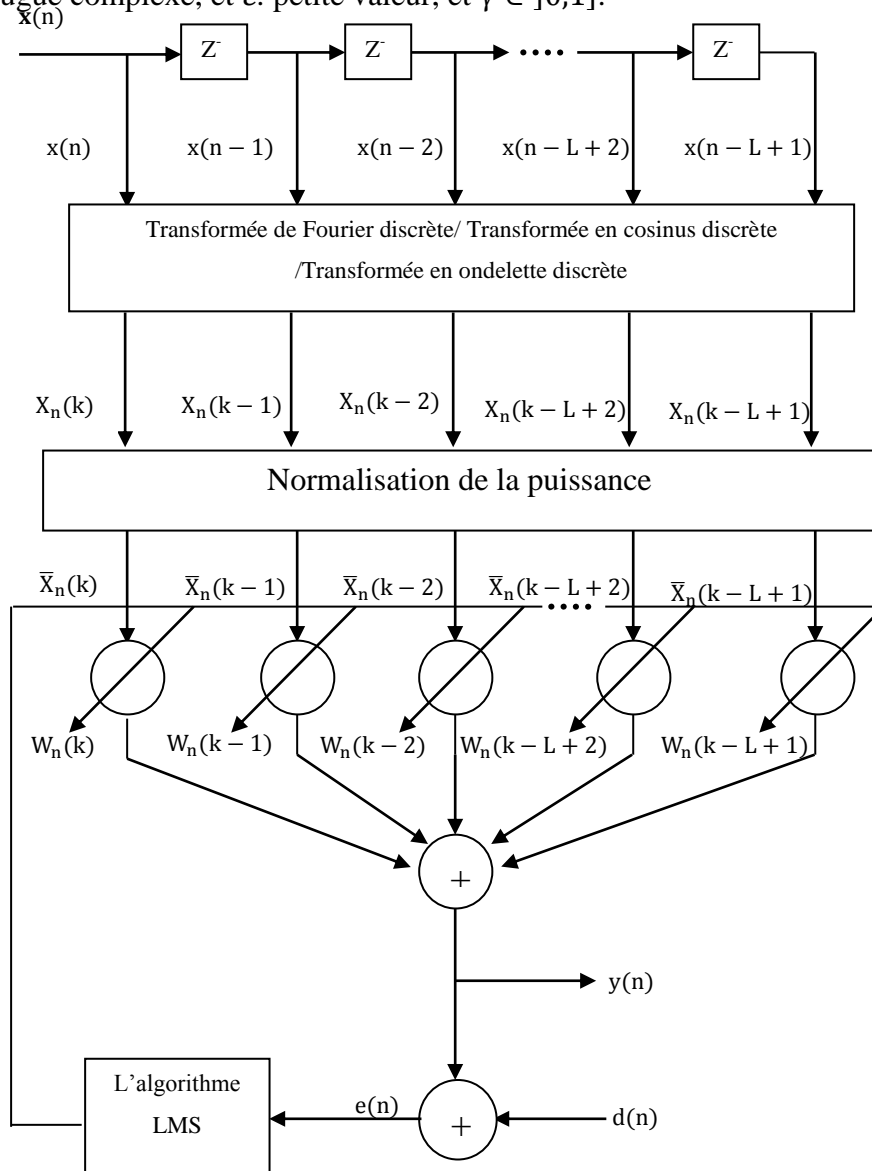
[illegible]ugué complexe, et ε: petite valeur, et $\gamma \in ]0,1]$.

$x(n)$

$Z^{-}$ $Z^{-}$ .... $Z^{-}$

$x(n)$ $x(n-1)$ $x(n-2)$ $x(n-L+2)$ $x(n-L+1)$

Transformée de Fourier discrète/ Transformée en cosinus discrète /Transformée en ondelette discrète

$X_n(k)$ $X_n(k-1)$ $X_n(k-2)$ $X_n(k-L+2)$ $X_n(k-L+1)$

Normalisation de la puissance

$\overline{X}_n(k)$ $\overline{X}_n(k-1)$ $\overline{X}_n(k-2)$ $\overline{X}_n(k-L+2)$ .... $\overline{X}_n(k-L+1)$

$W_n(k)$ $W_n(k-1)$ $W_n(k-2)$ $W_n(k-L+2)$ $W_n(k-L+1)$

+

$y(n)$

L'algorithme LMS

$e(n)$ + $d(n)$